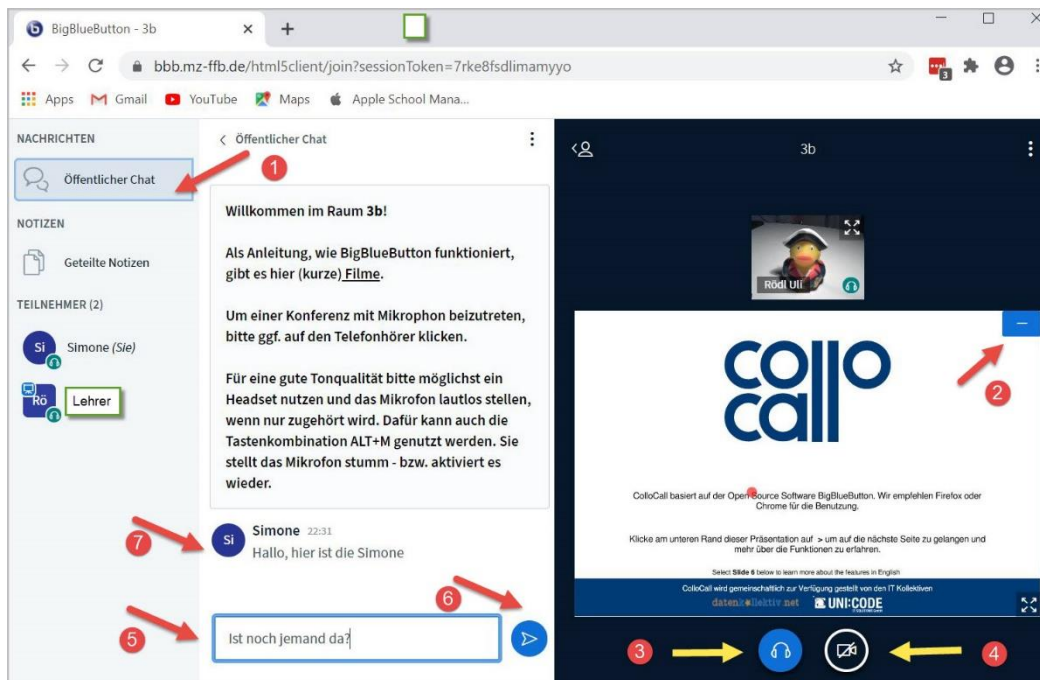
BigBlueButton - 3b

bbb.mz-ffb.de/html5client/join?sessionToken=7rke8fsdlimamyyo

Apps Gmail YouTube Maps Apple School Mana...

NACHRICHTEN

Öffentlicher Chat

NOTIZEN

Geteilte Notizen

TEILNEHMER (2)

Si Simone (Sie)

Rö Lehrer

< Öffentlicher Chat

1

Willkommen im Raum 3b!

Als Anleitung, wie BigBlueButton funktioniert, gibt es hier (kurze) Filme.

Um einer Konferenz mit Mikrophon beizutreten, bitte ggf. auf den Telefonhörer klicken.

Für eine gute Tonqualität bitte möglichst ein Headset nutzen und das Mikrofon lautlos stellen, wenn nur zugehört wird. Dafür kann auch die Tastenkombination ALT+M genutzt werden. Sie stellt das Mikrofon stumm - bzw. aktiviert es wieder.

7

Si Simone 22:31
Hallo, hier ist die Simone

6

5

Ist noch jemand da?

3b

Rödl Uli

2

collo call

CollóCall basiert auf der Open Source Software BigBlueButton. Wir empfehlen Firefox oder Chrome für die Benutzung.

Klicke am unteren Rand dieser Präsentation auf > um auf die nächste Seite zu gelangen und mehr über die Funktionen zu erfahren.

Select Slide 6 below to learn more about the features in English

ColloCall wird gemeinschaftlich zur Verfügung gestellt von den IT Kollektiven

datenkollektiv.net UNI:CODE

3

4